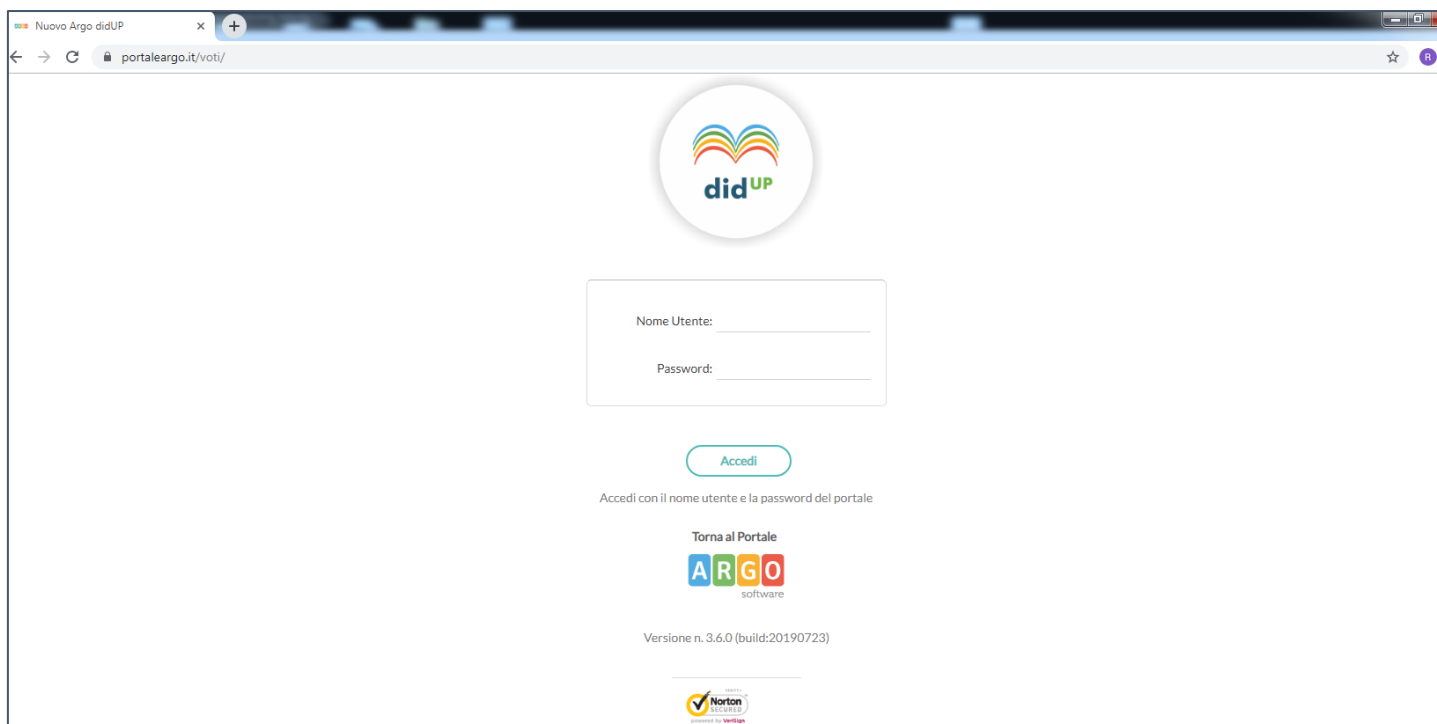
Nuovo Argo didUP ×

portaleargo.it/voti/

R

did UP

Nome Utente:

Password:

Accedi

Accedi con il nome utente e la password del portale

Torna al Portale

ARGO
software

Versione n. 3.6.0 (build:20190723)

Norton SECURED
powered by VeriSign